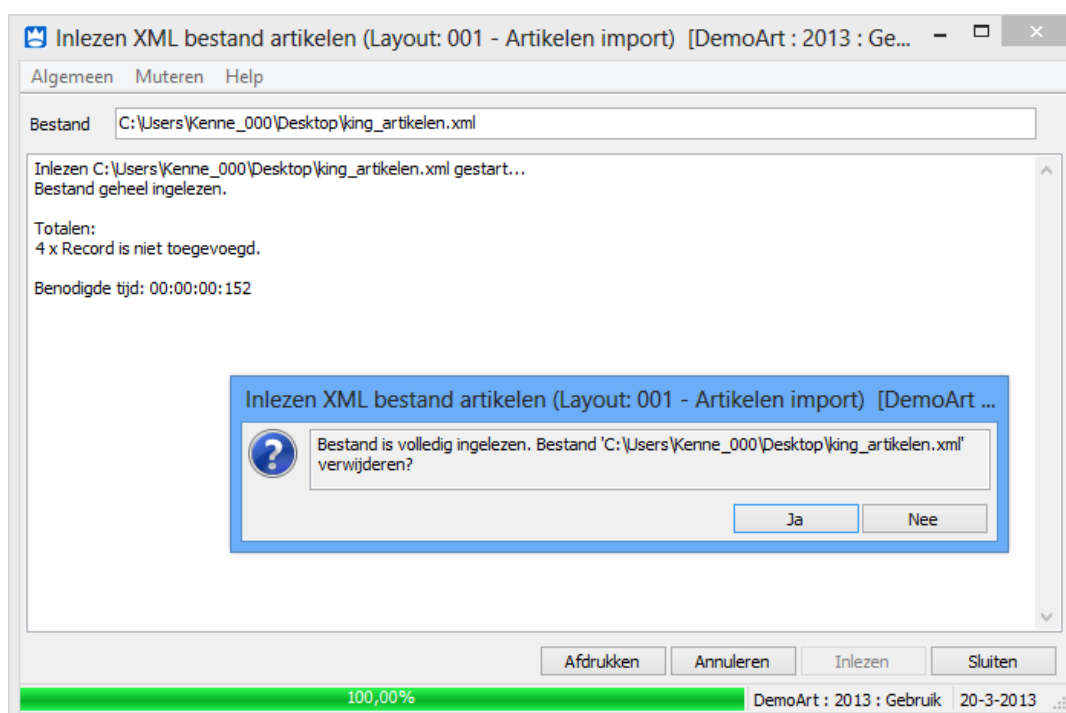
Inlezen XML bestand artikelen (Layout: 001 - Artikelen import) [DemoArt : 2013 : Ge...

Algemeen Muteren Help

Bestand C:\Users\Kenne_000\Desktop\king_artikelen.xml

Inlezen C:\Users\Kenne_000\Desktop\king_artikelen.xml gestart...
Bestand geheel ingelezen.

Totalen:
4 x Record is niet toegevoegd.

Benodigde tijd: 00:00:00:152

Inlezen XML bestand artikelen (Layout: 001 - Artikelen import) [DemoArt ...

Bestand is volledig ingelezen. Bestand 'C:\Users\Kenne_000\Desktop\king_artikelen.xml' verwijderen?

Ja Nee

Afdrukken Annuleren Inlezen Sluiten

100,00%

DemoArt : 2013 : Gebruik 20-3-2013